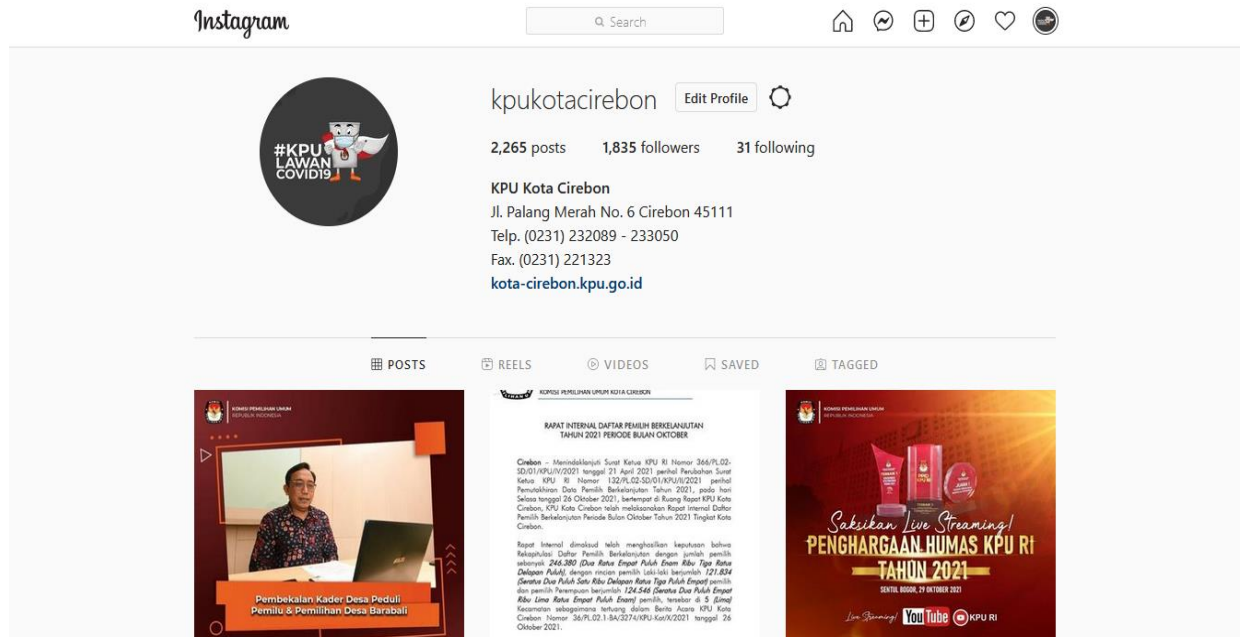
Instagram

Search

kpukotacirebon Edit Profile

2,265 posts 1,835 followers 31 following

KPU Kota Cirebon
Jl. Palang Merah No. 6 Cirebon 45111
Telp. (0231) 232089 - 233050
Fax. (0231) 221323
kota-cirebon.kpu.go.id

#KPU LAWAN COVID19

POSTS REELS VIDEOS SAVED TAGGED

KOMISI PEMILIHAN UMUM REPUBLIK INDONESIA

Pembekalan Kader Desa Peduli Pemilu & Pemilihan Desa Barabali

KOMISI PEMILIHAN UMUM KOTA CIREBON

RAPAT INTERNAL DAFTAR PEMILIH BERKELANJUTAN TAHUN 2021 PERIODE BULAN OKTOBER

Cirebon – Menindaklanjuti Surat Ketua KPU RI Nomor 366/PL.02-SD/01/KPU/IV/2021 tanggal 21 April 2021 perihal Perubahan Surat Ketua KPU RI Nomor 132/PL.02-SD/01/KPU/II/2021 perihal Pemutakhiran Data Pemilih Berkelanjutan Tahun 2021, pada hari Selasa tanggal 26 Oktober 2021, bertempat di Ruang Rapat KPU Kota Cirebon, KPU Kota Cirebon telah melaksanakan Rapat Internal Daftar Pemilih Berkelanjutan Periode Bulan Oktober Tahun 2021 Tingkat Kota Cirebon.

Rapat Internal dimaksud telah menghasilkan keputusan bahwa Rekapitulasi Daftar Pemilih Berkelanjutan dengan jumlah pemilih sebanyak 246.380 (Dua Ratus Empat Puluh Enam Ribu Tiga Ratus Delapan Puluh), dengan rincian pemilih Laki-laki berjumlah 121.834 (Seratus Dua Puluh Satu Ribu Delapan Ratus Tiga Puluh Empat) pemilih dan pemilih Perempuan berjumlah 124.546 (Seratus Dua Puluh Empat Ribu Lima Ratus Empat Puluh Enam) pemilih, tersebar di 5 (Lima) Kecamatan sebagaimana tertuang dalam Berita Acara KPU Kota Cirebon Nomor 36/PL.02.1-BA/3274/KPU-Kot/X/2021 tanggal 26 Oktober 2021.

KOMISI PEMILIHAN UMUM REPUBLIK INDONESIA

Saksikan Live Streaming!
PENGHARGAAN HUMAS KPU RI
TAHUN 2021
SENTUL BOGOR, 29 OKTOBER 2021
Live Streaming! YouTube KPU RI